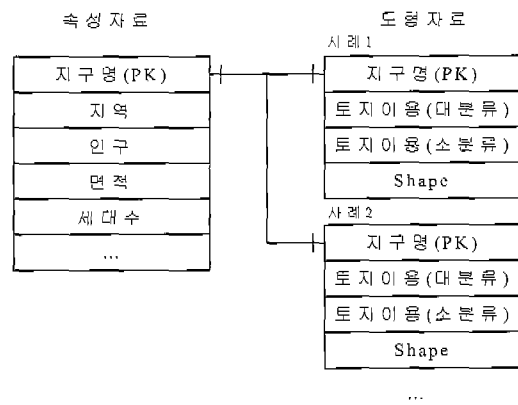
속성자료

| 지구명(PK) |
|---|
| 지역 |
| 인구 |
| 면적 |
| 세대수 |
| ... |

도형자료

사례1

| 지구명(PK) |
|---|
| 토지이용(대분류) |
| 토지이용(소분류) |
| Shape |

사례2

| 지구명(PK) |
|---|
| 토지이용(대분류) |
| 토지이용(소분류) |
| Shape |

...